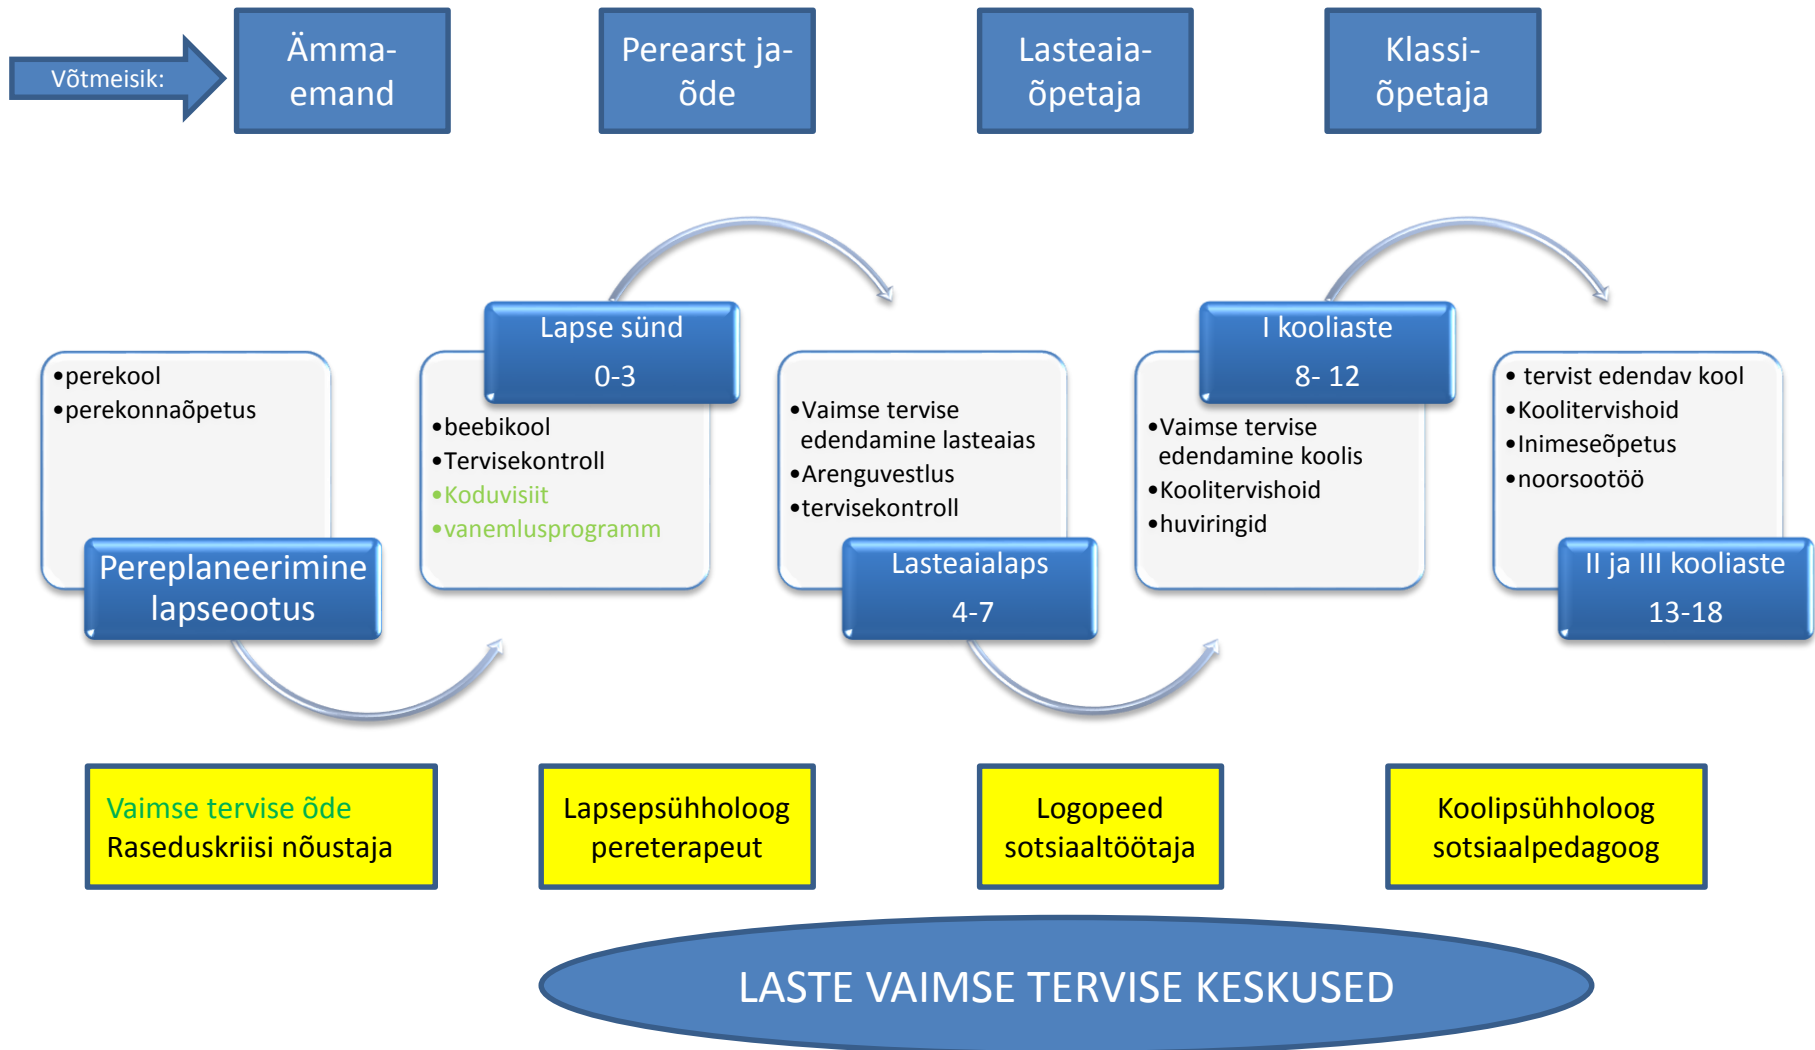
Võtmeisik:

Ämma-emand

Perearst ja-õde

Lasteaia-õpetaja

Klassi-õpetaja

•perekool
•perekonnaõpetus

Pereplaneerimine lapseootus

Lapse sünd
0-3

•beebikool
•Tervisekontroll
•Koduvisiit
•vanemlusprogramm

•Vaimse tervise edendamine lasteaias
•Arenguvestlus
•tervisekontroll

Lasteaialaps
4-7

I kooliaste
8- 12

•Vaimse tervise edendamine koolis
•Koolitervishoid
•huviringid

• tervist edendav kool
•Koolitervishoid
•Inimeseõpetus
•noorsootöö

II ja III kooliaste
13-18

Vaimse tervise õde
Raseduskriisi nõustaja

Lapsepsühholoog pereterapeut

Logopeed sotsiaaltöötaja

Koolipsühholoog sotsiaalpedagoog

LASTE VAIMSE TERVISE KESKUSED